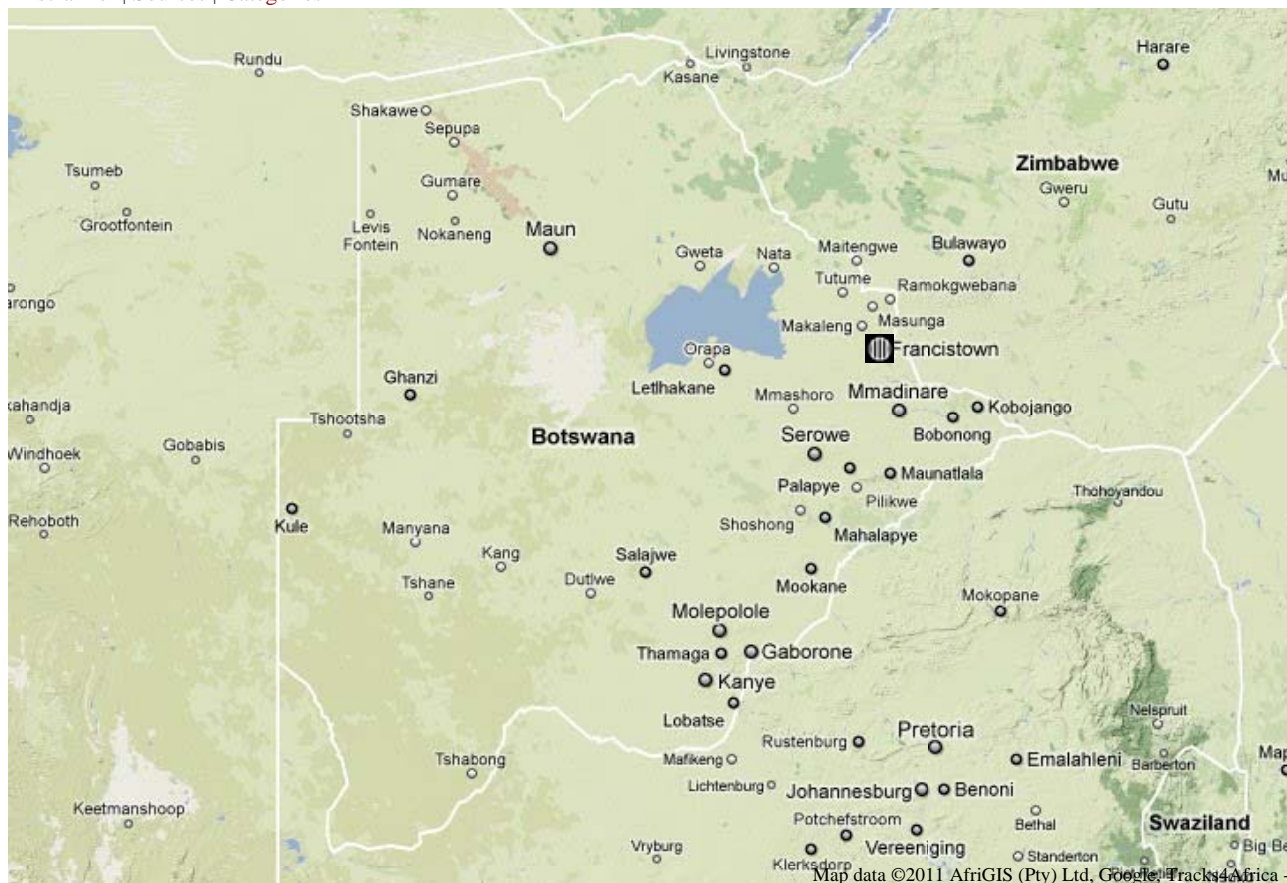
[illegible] | Sources | Categories

Rundu
Livingstone
Kasane
Harare
Shakawe
Sepupa
Tsumeb
Gumare
Zimbabwe
Gweru
Mu
Grootfontein
Levis Fontein
Nokaneng
Maun
Gutu
Gweta
Nata
Maitengwe
Bulawayo
Tutume
Ramokgwebana
arongo
Makaleng
Masunga
Francistown
Orapa
Letlhakane
Ghanzi
Mmashoro
Mmadinare
Kobojango
kahandja
Tshootsha
Bobonong
Botswana
Serowe
Windhoek
Gobabis
Maunatlala
Thohoyandou
Palapye
Pilikwe
Kule
Rehoboth
Shoshong
Mahalapye
Manyana
Kang
Salajwe
Tshane
Dutlwe
Mookane
Mokopane
Molepolole
Thamaga
Gaborone
Kanye
Lobatse
Nelspruit
Pretoria
Rustenburg
Map
Tshabong
Mafikeng
Emalahleni
Barberton
Lichtenburg
Johannesburg
Benoni
Keetmanshoop
Potchefstroom
Bethal
Swaziland
Vryburg
Vereeniging
Big Be
Klerksdorp
Standerton
Map data ©2011 AfriGIS (Pty) Ltd, Google, Tracks4Africa -